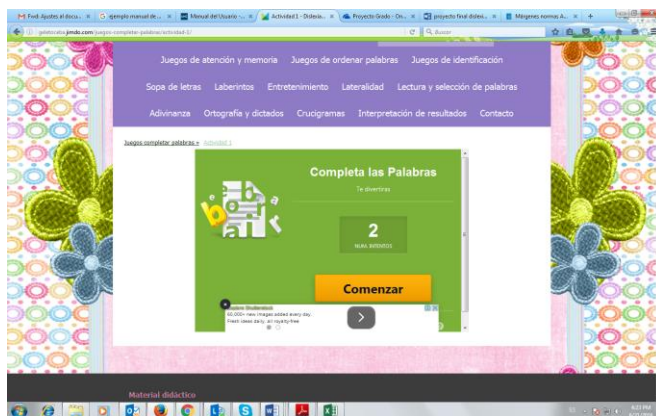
Fwd: Ajustes al docu... × | ejemplo manual de... × | Manual del Usuario -... × | Actividad 1 - Dislexia... × | Proyecto Grado - On... × | proyecto final dislexi... × | Márgenes normas A... × | +

jetelcolo.jimdo.com/juegos-completar-palabras/actividad-1/ | Buscar

Juegos de atención y memoria | Juegos de ordenar palabras | Juegos de identificación

Sopa de letras | Laberintos | Entretenimiento | Lateralidad | Lectura y selección de palabras

Adivinanza | Ortografía y dictados | Crucigramas | Interpretación de resultados | Contacto

Juegos completar palabras » Actividad 1

Completa las Palabras

Te divertirás

2

NUM. INTENTOS

Comenzar

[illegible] Shutterstock
60,000+ new images added every day. Fresh ideas daily, all royalty-free

Material didáctico